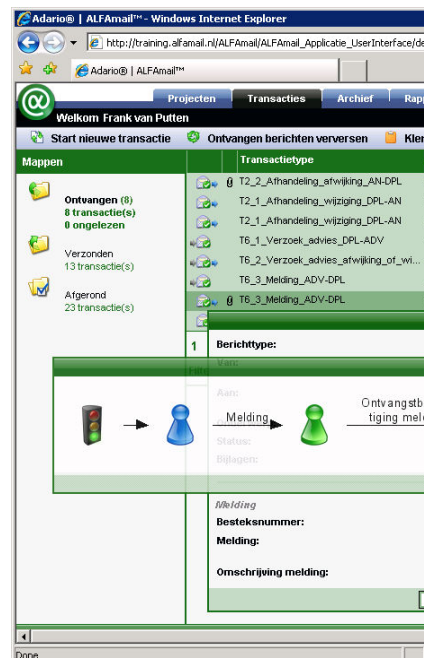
Adario® | ALFAmail™ - Windows Internet Explorer

http://training.alfamail.nl/ALFAmail/ALFAmail_Applicatie_UserInterface/de

Adario® | ALFAmail™

Projecten Transacties Archief Rapp

Welkom Frank van Putten

Start nieuwe transactie Ontvangen berichten verversen Kle

Mappen

Ontvangen (8)
8 transactie(s)
0 ongelezen

Verzonden
13 transactie(s)

Afgerond
23 transactie(s)

Transactietype

T2_2_Afhandeling_afwijking_AN-DPL
T2_1_Afhandeling_wijziging_DPL-AN
T2_1_Afhandeling_wijziging_DPL-AN
T6_1_Verzoek_advies_DPL-ADV
T6_2_Verzoek_advies_afwijking_of_wi...
T6_3_Melding_ADV-DPL
T6_3_Melding_ADV-DPL

1

Berichttype:
Van:
Aan:
Status:
Bijlagen:

Melding

Ontvangstbe tiging meld

Melding
Besteksnummer:
Melding:

Omschrijving melding:

Done